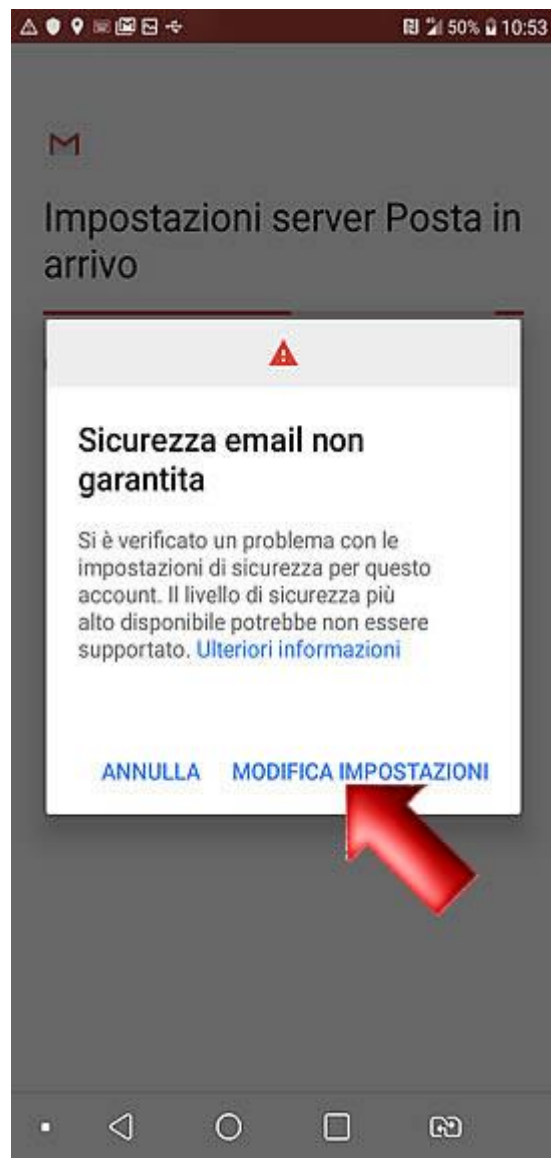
50% 10:53

Impostazioni server Posta in arrivo

Sicurezza email non garantita

Si è verificato un problema con le impostazioni di sicurezza per questo account. Il livello di sicurezza più alto disponibile potrebbe non essere supportato. Ulteriori informazioni

ANNULLA MODIFICA IMPOSTAZIONI